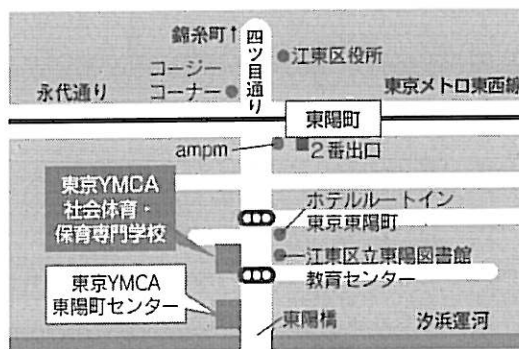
錦糸町↑
四ツ目通り
●江東区役所
コージー
コーナー●
永代通り
東京メトロ東西線
東陽町
ampm
2番出口
東京YMCA
社会体育・
保育専門学校
ホテルルートイン
東京東陽町
●江東区立東陽図書館
教育センター
東京YMCA
東陽町センター
東陽橋
汐浜運河